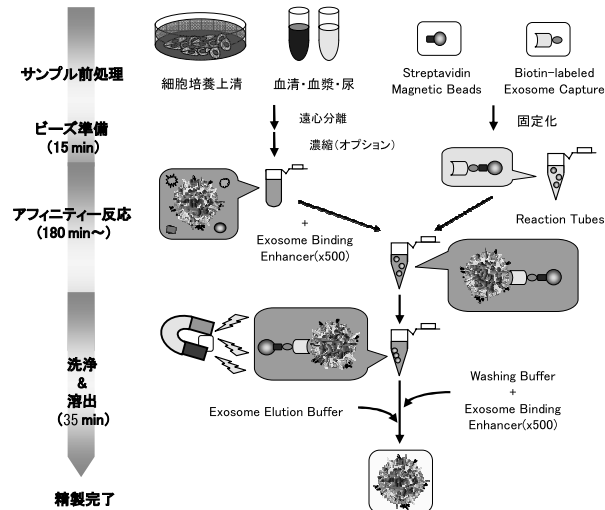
サンプル前処理

細胞培養上清

血清・血漿・尿

Streptavidin Magnetic Beads

Biotin-labeled Exosome Capture

ビーズ準備
(15 min)

遠心分離

濃縮(オプション)

固定化

アフィニティー反応
(180 min～)

+
Exosome Binding Enhancer(x500)

Reaction Tubes

洗浄
&
溶出
(35 min)

Washing Buffer
+
Exosome Binding Enhancer(x500)

Exosome Elution Buffer

精製完了